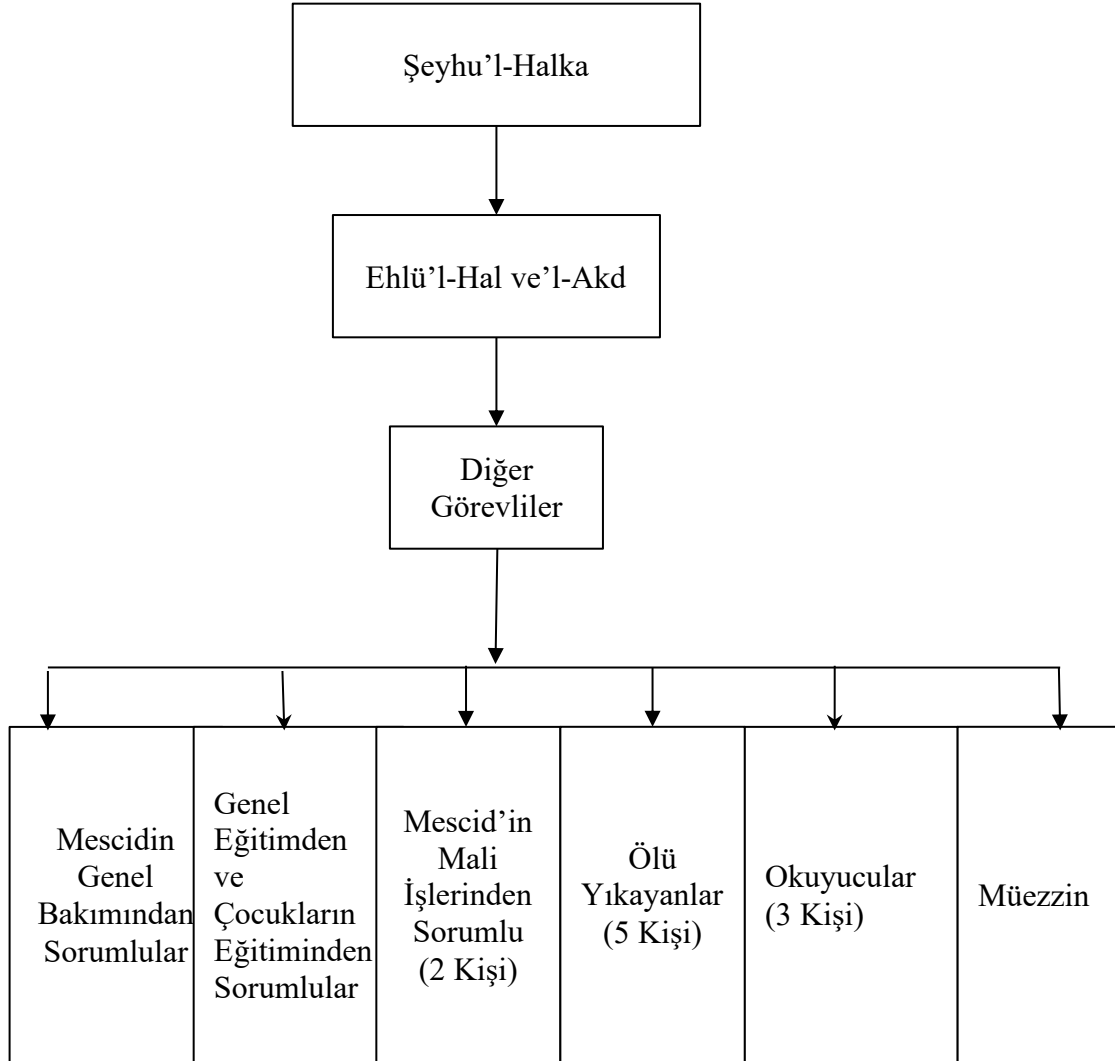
Şeyhu'l-Halka

Ehlü'l-Hal ve'l-Akd

Diğer Görevliler

Mescidin Genel Bakımından Sorumlular

Genel Eğitimden ve Çocukların Eğitiminden Sorumlular

Mescid'in Mali İşlerinden Sorumlu (2 Kişi)

Ölü Yıkayanlar (5 Kişi)

Okuyucular (3 Kişi)

Müezzin